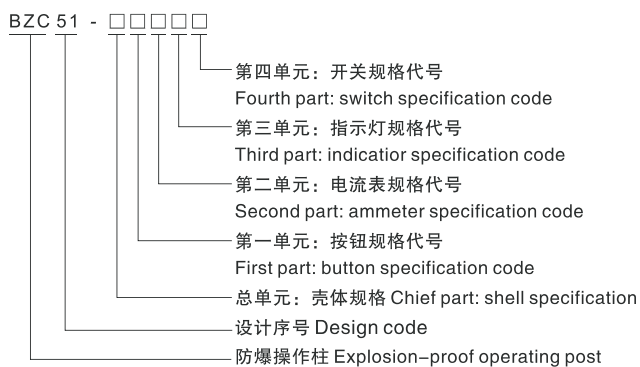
BZC 51 - □□□□□

第四单元：开关规格代号
Fourth part: switch specification code

第三单元：指示灯规格代号
Third part: indicatior specification code

第二单元：电流表规格代号
Second part: ammeter specification code

第一单元：按钮规格代号
First part: button specification code

总单元：壳体规格 Chief part: shell specification

设计序号 Design code

防爆操作柱 Explosion-proof operating post